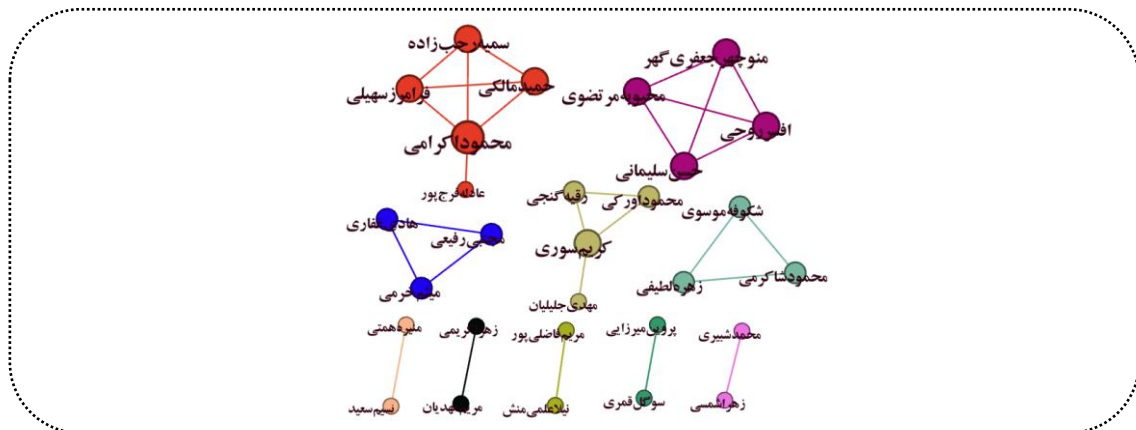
سمیه رجب‌زاده
فرامرز سهیلی
حمید مالکی
محمود اکرامی
عاطفه فرج‌پور
منوچهر جعفری گهر
محبوبه مرتضوی
افشین روحی
حسن سلیمانی
هادی غفاری
مجتبی رفیعی
مینا حرمی
رقیه گنجی
محمود اورکی
کریم سوری
مهدی جلیلیان
شکوفه موسوی
زهره لطیفی
محمود شاکرمی
منیره همتی
نسیم سعید
زهرا کریمی
مریم یهدیان
مریم فاضلی‌پور
نیلا علمی‌منش
پروین میرزایی
سوگل قمری
محمد شبیری
زهرا شمسی